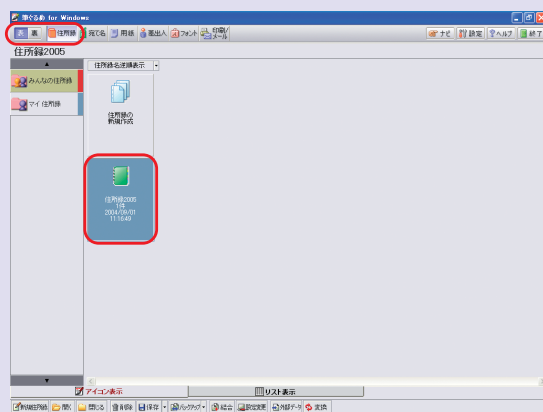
筆ぐるめ for Windows

表 裏 住所録 宛て名 用紙 差出人 フォント 印刷/メール

ナビ 設定 ヘルプ 終了

住所録2005

住所録名逆順表示

みんなの住所録

マイ 住所録

住所録の新規作成

住所録2005
1/4
2004/09/01
11:16:49

アイコン表示

リスト表示

新規住所録 開く 閉じる 削除 保存 バックアップ 結合 設定変更 外部データ 変換